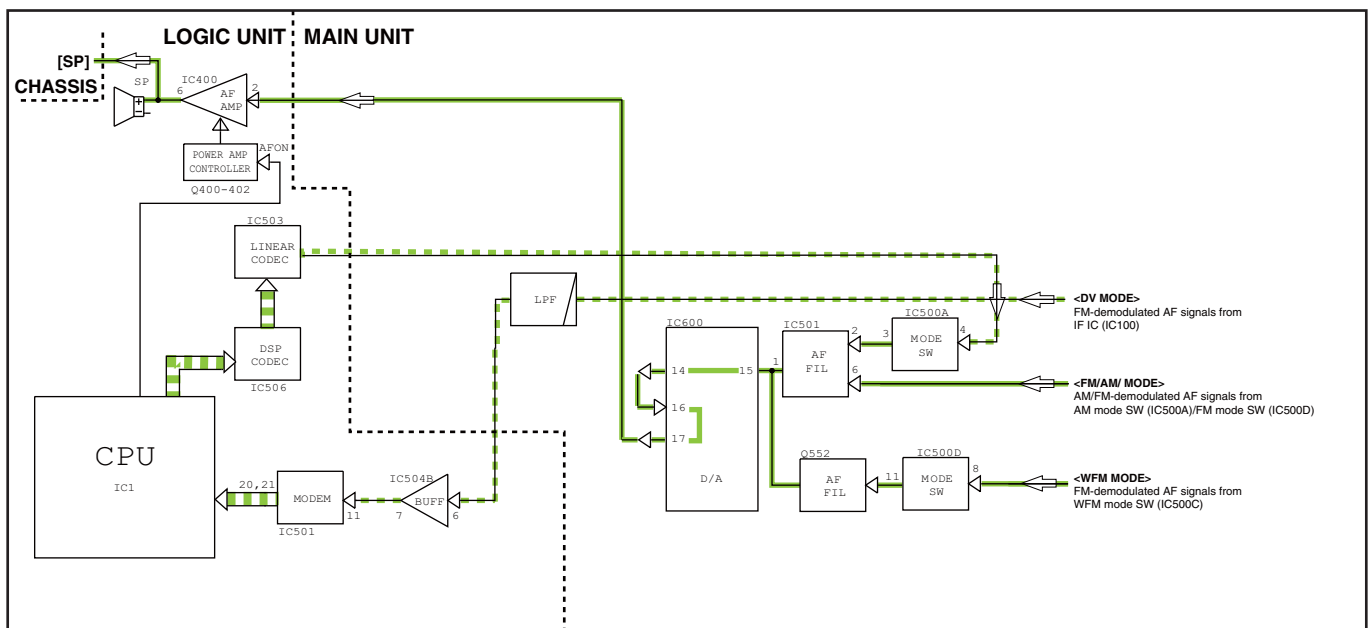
LOGIC UNIT MAIN UNIT

[SP]

CHASSIS

SP

IC400

6

AF AMP

2

POWER AMP CONTROLLER

AFON

Q400-402

IC503

LINEAR CODEC

LPF

<DV MODE>
FM-demodulated AF signals from IF IC (IC100)

DSP CODEC

IC506

IC600

IC501

2

3

IC500A

MODE SW

4

14

15

1

AF FIL

6

<FM/AM/ MODE>
AM/FM-demodulated AF signals from AM mode SW (IC500A)/FM mode SW (IC500D)

16

17

CPU

IC1

20,21

MODEM

IC501

11

7

IC504B

BUFF

6

D/A

Q552

AF FIL

11

IC500D

MODE SW

8

<WFM MODE>
FM-demodulated AF signals from WFM mode SW (IC500C)